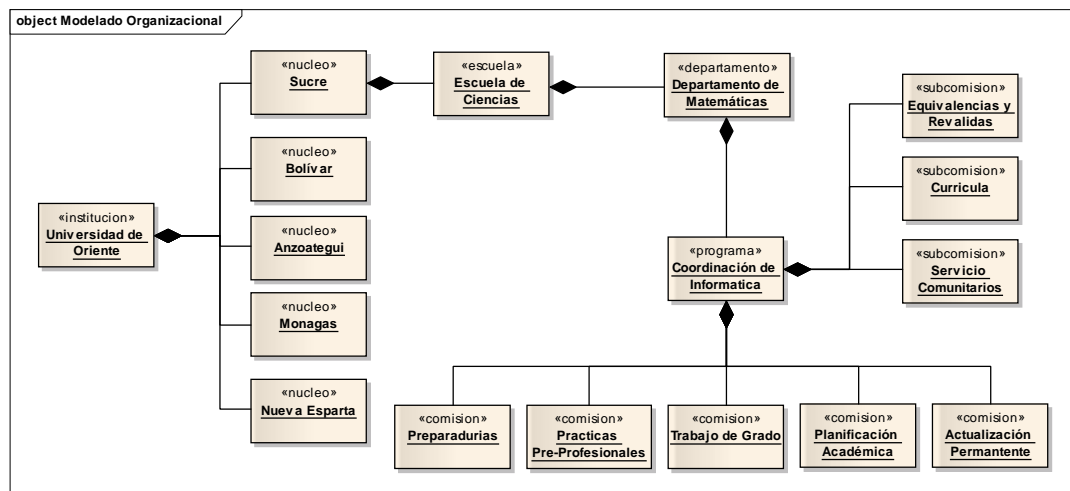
object Modelado Organizacional

«institucion»
Universidad de Oriente

«nucleo»
Sucre

«nucleo»
Bolívar

«nucleo»
Anzoategui

«nucleo»
Monagas

«nucleo»
Nueva Esparta

«escuela»
Escuela de Ciencias

«departamento»
Departamento de Matemáticas

«programa»
Coordinación de Informatica

«subcomision»
Equivalencias y Revalidas

«subcomision»
Curricula

«subcomision»
Servicio Comunitarios

«comision»
Preparadurias

«comision»
Practicas Pre-Profesionales

«comision»
Trabajo de Grado

«comision»
Planificación Académica

«comision»
Actualización Permantente